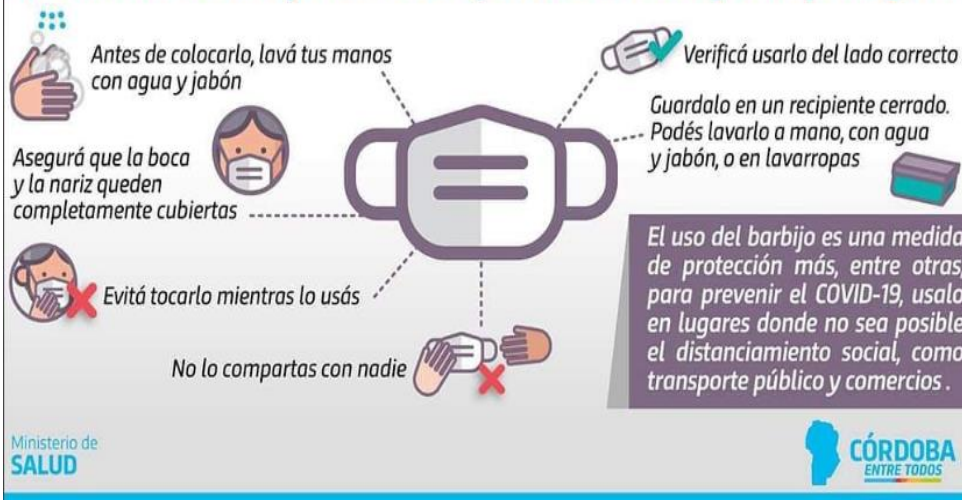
Antes de colocarlo, lavá tus manos con agua y jabón

Verificá usarlo del lado correcto

Guardalo en un recipiente cerrado. Podés lavarlo a mano, con agua y jabón, o en lavarropas

Asegurá que la boca y la nariz queden completamente cubiertas

El uso del barbijo es una medida de protección más, entre otras, para prevenir el COVID-19, usalo en lugares donde no sea posible el distanciamiento social, como transporte público y comercios .

Evitá tocarlo mientras lo usás

No lo compartas con nadie

Ministerio de
SALUD

CÓRDOBA
ENTRE TODOS